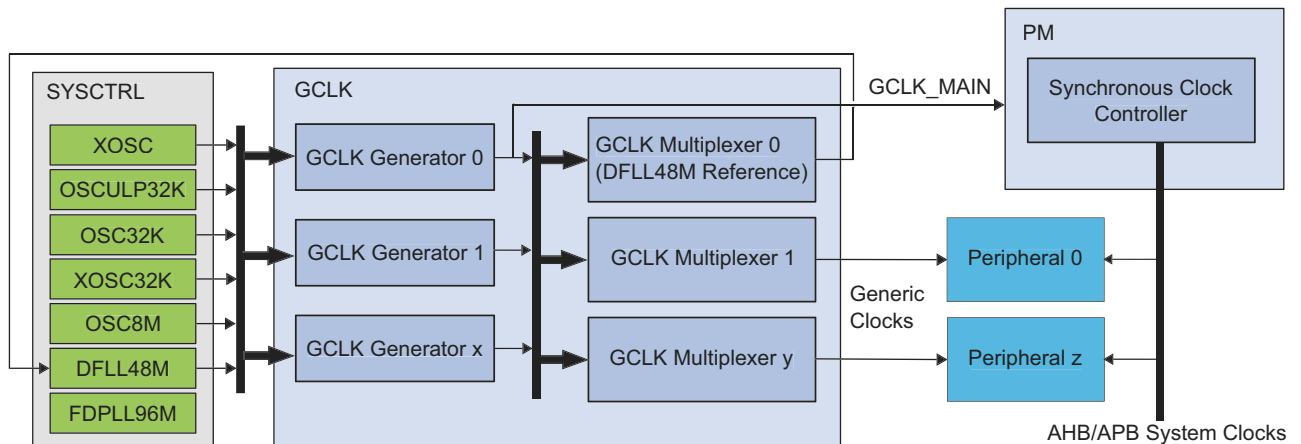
SYSCTRL

XOSC

OSCULP32K

OSC32K

XOSC32K

OSC8M

DFLL48M

FDPLL96M

GCLK

GCLK Generator 0

GCLK Generator 1

GCLK Generator x

GCLK Multiplexer 0 (DFLL48M Reference)

GCLK Multiplexer 1

GCLK Multiplexer y

GCLK_MAIN

PM

Synchronous Clock Controller

Peripheral 0

Generic Clocks

Peripheral z

AHB/APB System Clocks